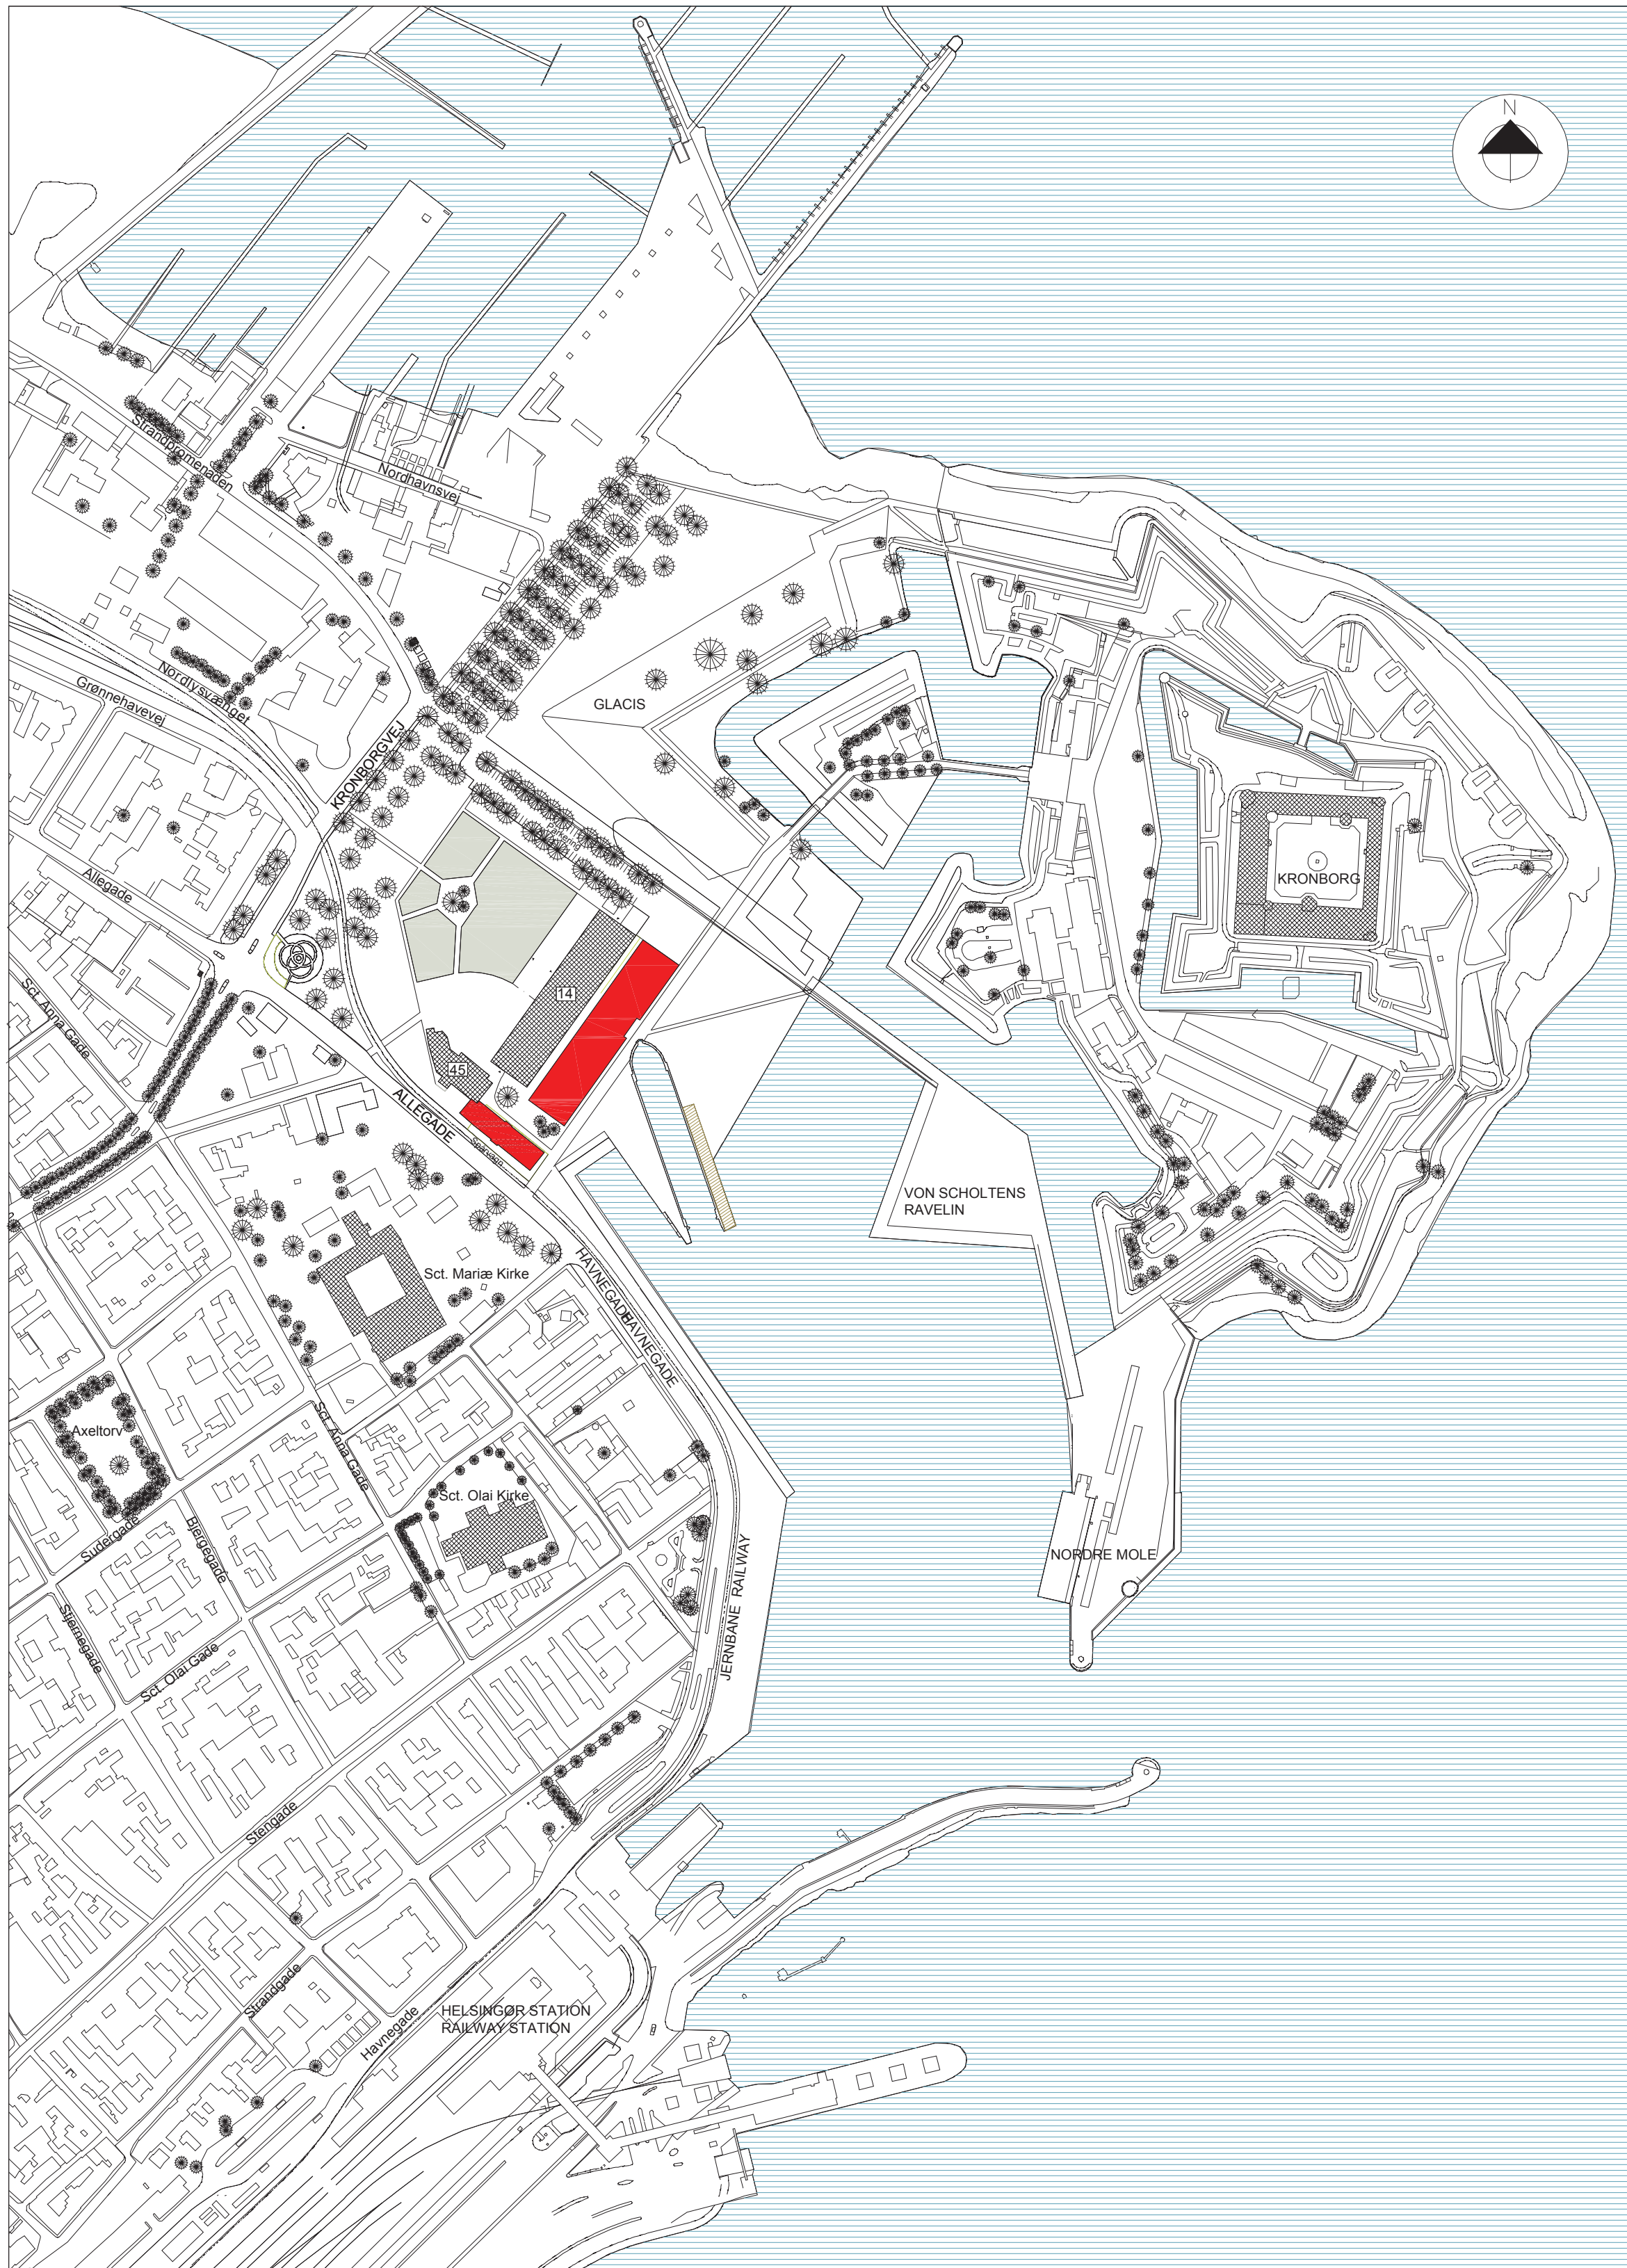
N

Strandpromenaden

Nordhavnsvej

Nordlysvænget

Grønnehavevej

KRONBORGVEJ

GLACIS

Allegade

KRONBORG

14

45

Sct. Anna Gade

ALLEGADE

VON SCHOLTENS RAVELIN

HAVNEGADE

HAVNEGADE

Sct. Mariæ Kirke

Axeltorv

Sct. Anna Gade

Sct. Olai Kirke

Sudergade

Bjergegade

NORDRE MOLE

Stjernegade

Sct. Olai Gade

JERNBANE RAILWAY

Stengade

Strandgade

Havnegade

HELSINGØR STATION
RAILWAY STATION